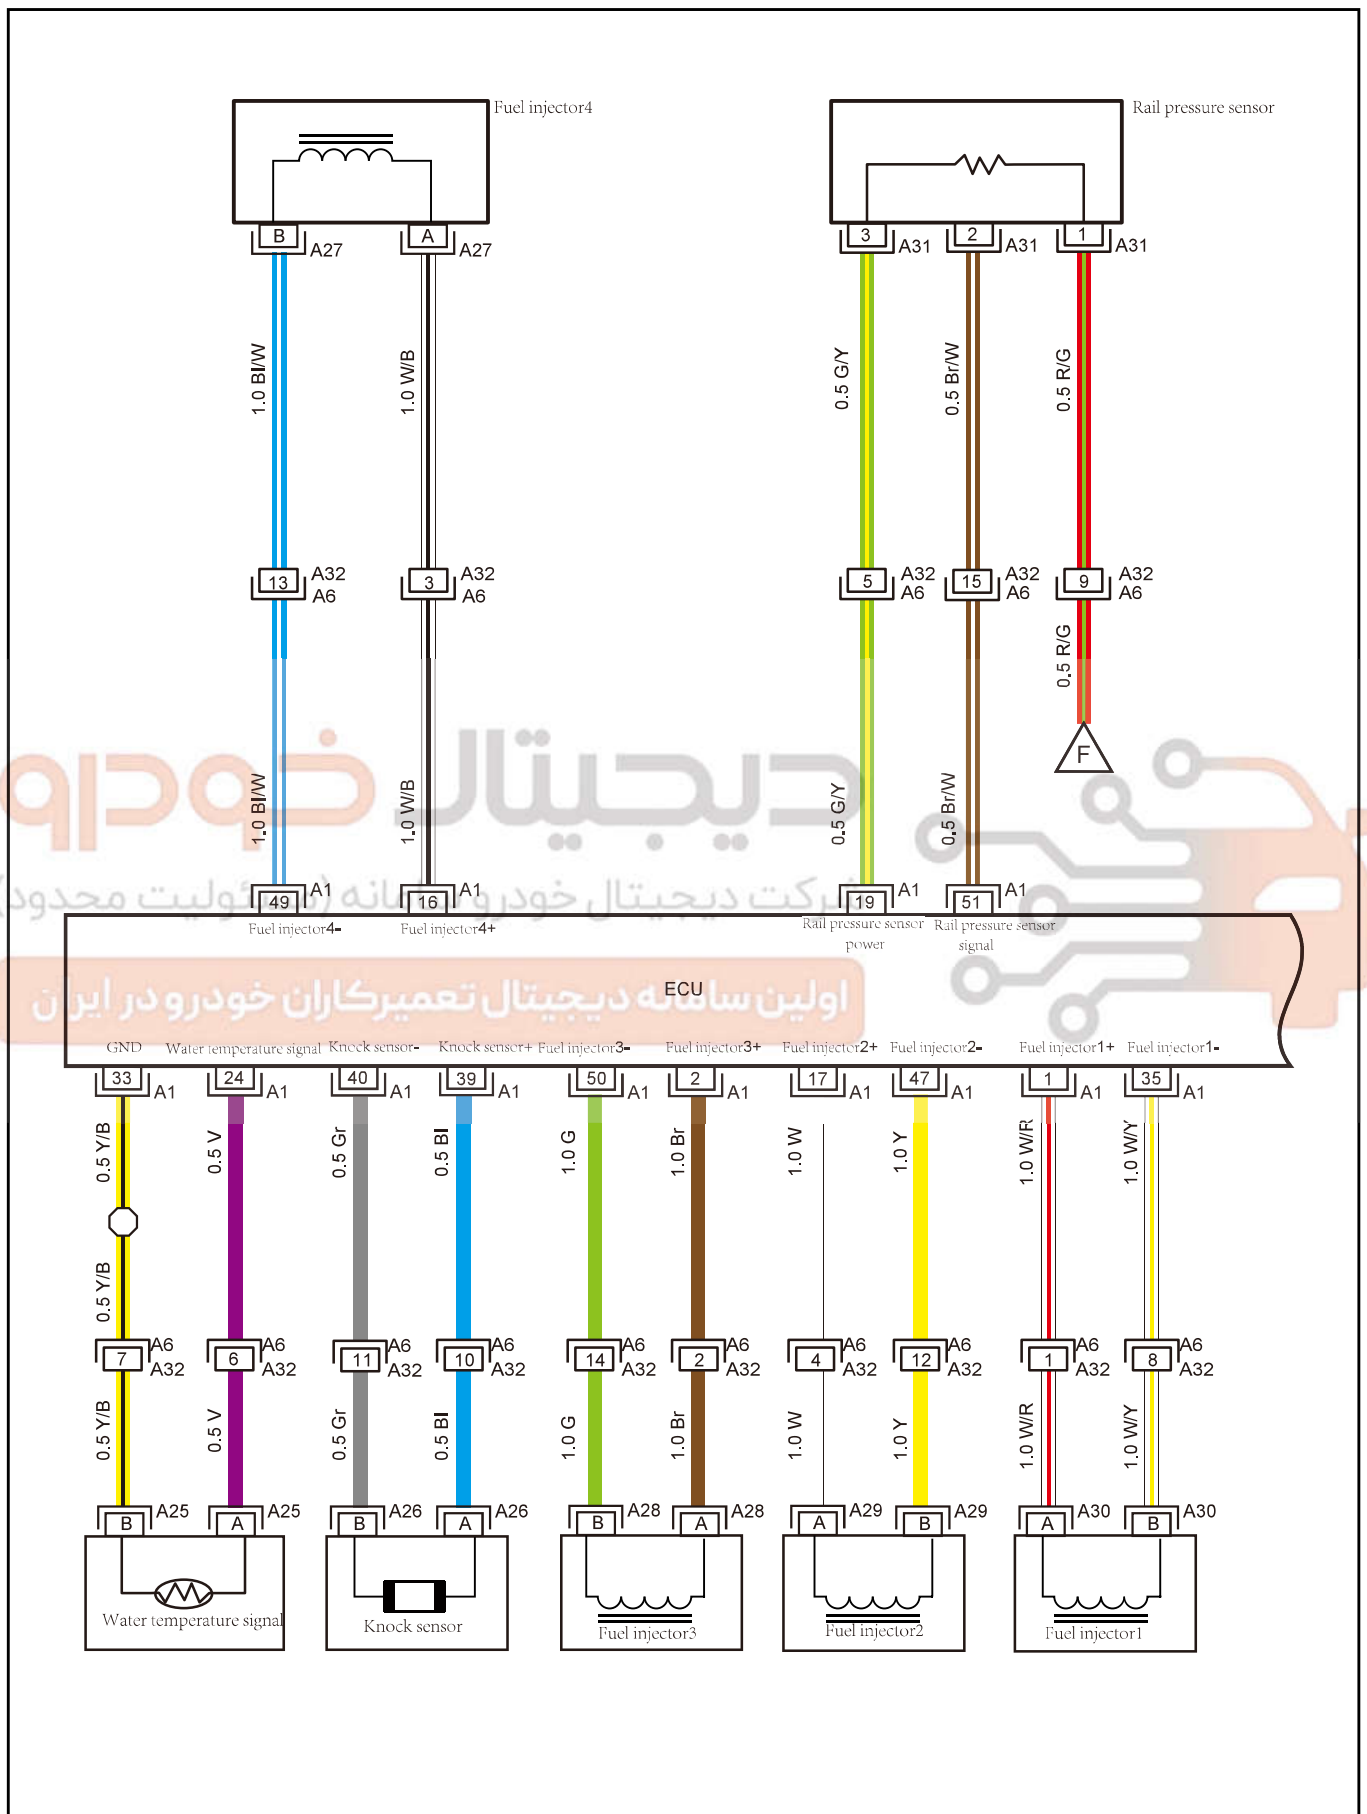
Fuel injector4

B A27
A A27

1.0 Bl/W
1.0 W/B

13 A32 A6
3 A32 A6

1.0 Bl/W
1.0 W/B

49 A1
16 A1

Rail pressure sensor

3 A31
2 A31
1 A31

0.5 G/Y
0.5 Br/W
0.5 R/G

5 A32 A6
15 A32 A6
9 A32 A6

0.5 R/G

F

0.5 G/Y
0.5 Br/W

19 A1
51 A1

دیجیتال خودرو

شرکت دیجیتال خودرو سامانه (مسئولیت محدود)

اولین سامانه دیجیتال تعمیرکاران خودرو در ایران

Fuel injector4-
Fuel injector4+
Rail pressure sensor power
Rail pressure sensor signal

ECU

GND
Water temperature signal
Knock sensor-
Knock sensor+
Fuel injector3-
Fuel injector3+
Fuel injector2+
Fuel injector2-
Fuel injector1+
Fuel injector1-

33 A1
24 A1
40 A1
39 A1
50 A1
2 A1
17 A1
47 A1
1 A1
35 A1

0.5 Y/B
0.5 V
0.5 Gr
0.5 Bl
1.0 G
1.0 Br
1.0 W
1.0 Y
1.0 W/R
1.0 W/Y

0.5 Y/B

7 A6 A32
6 A6 A32
11 A6 A32
10 A6 A32
14 A6 A32
2 A6 A32
4 A6 A32
12 A6 A32
1 A6 A32
8 A6 A32

0.5 Y/B
0.5 V
0.5 Gr
0.5 Bl
1.0 G
1.0 Br
1.0 W
1.0 Y
1.0 W/R
1.0 W/Y

B A25
A A25
B A26
A A26
B A28
A A28
A A29
B A29
A A30
B A30

Water temperature signal
Knock sensor
Fuel injector3
Fuel injector2
Fuel injector1